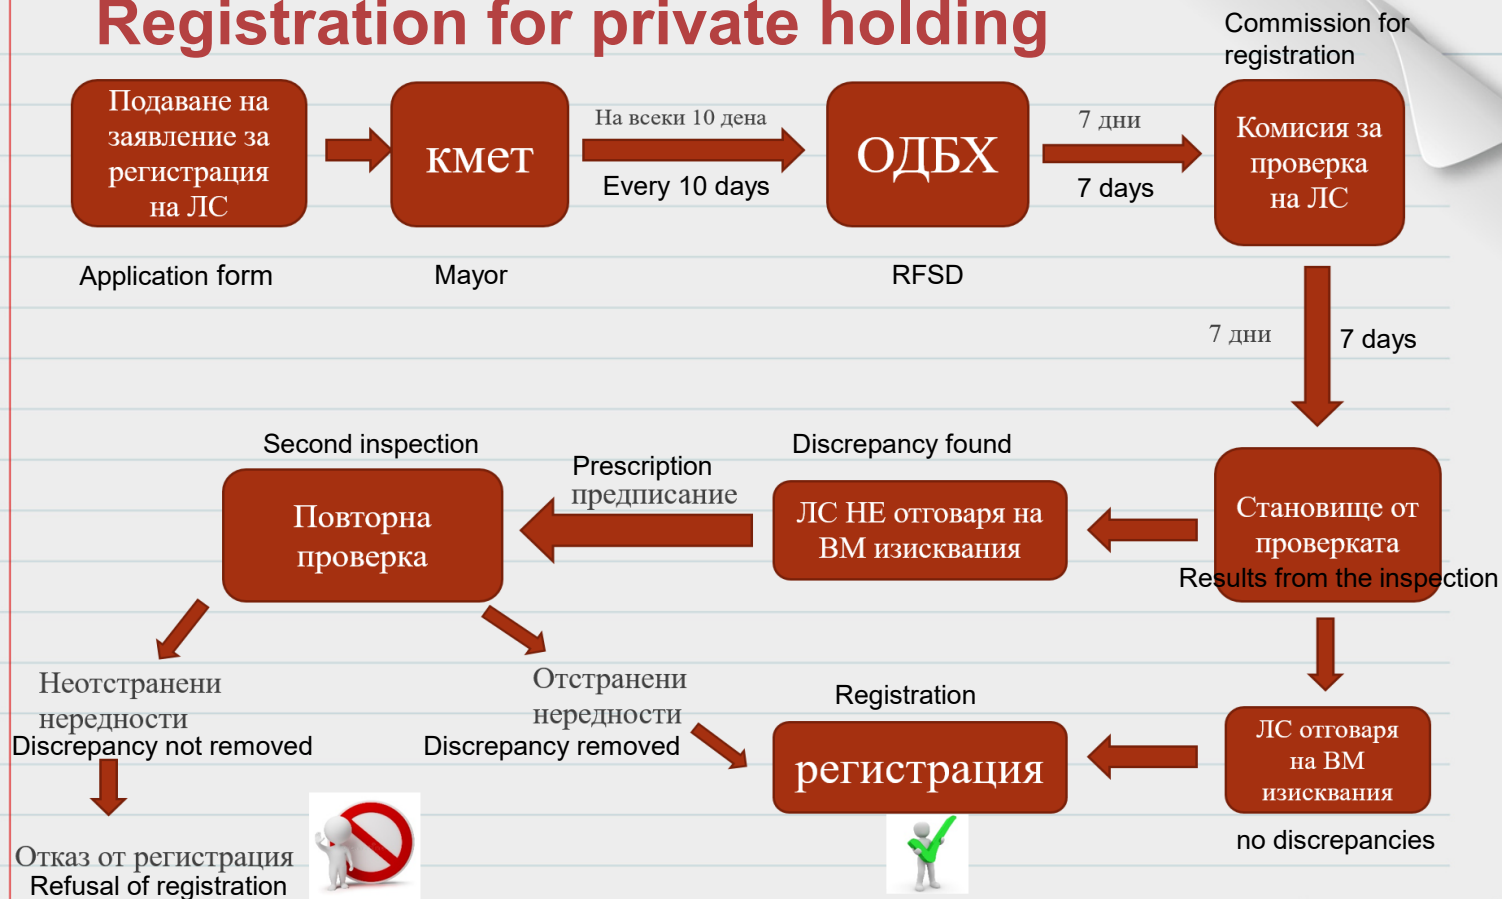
Registration for private holding

Commission for registration

Подаване на заявление за регистрация на ЛС

кмет

На всеки 10 дена

Every 10 days

ОДБХ

7 дни

7 days

Комисия за проверка на ЛС

Application form

Mayor

RFSD

7 дни

7 days

Second inspection

Discrepancy found

Prescription
предписание

Повторна проверка

ЛС НЕ отговаря на ВМ изисквания

Становище от проверката

Results from the inspection

Неотстранени нередности
Discrepancy not removed

Отстранени нередности
Discrepancy removed

Registration

регистрация

ЛС отговаря на ВМ изисквания

no discrepancies

Отказ от регистрация
Refusal of registration